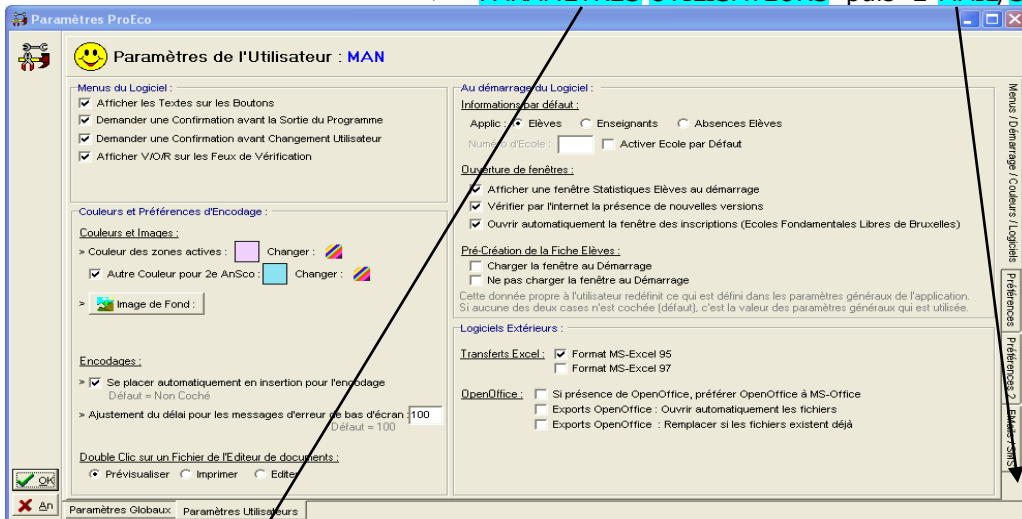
PARAMETRES UTILISATEURS puis 2 FINE

Paramètres ProEco

Paramètres de l'Utilisateur : MAN

Menus du Logiciel :
Afficher les Textes sur les Boutons
Demander une Confirmation avant la Sortie du Programme
Demander une Confirmation avant Changement Utilisateur
Afficher V/O/R sur les Feux de Vérification

Couleurs et Préférences d'Encodage :
Couleurs et Images :
> Couleur des zones actives : Changer :
Autre Couleur pour 2e AnSco : Changer :
> Image de Fond :

Encodages :
> Se placer automatiquement en insertion pour l'encodage
Défaut = Non Coché
> Ajustement du délai pour les messages d'erreur de bas d'écran : 100
Défaut = 100

Double Clic sur un Fichier de l'Editeur de documents :
Prévisualiser Imprimer Editer

Au démarrage du Logiciel :
Informations par défaut :
Applic : Elèves Enseignants Absences Elèves
Numéro d'Ecole : Activer Ecole par Défaut

Ouverture de fenêtres :
Afficher une fenêtre Statistiques Elèves au démarrage
Vérifier par l'internet la présence de nouvelles versions
Ouvrir automatiquement la fenêtre des inscriptions (Ecoles Fondamentales Libres de Bruxelles)

Pré-Création de la Fiche Elèves :
Charger la fenêtre au Démarrage
Ne pas charger la fenêtre au Démarrage
Cette donnée propre à l'utilisateur redéfinit ce qui est défini dans les paramètres généraux de l'application. Si aucune des deux cases n'est cochée (défaut), c'est la valeur des paramètres généraux qui est utilisée.

Logiciels Extérieurs :
Transferts Excel : Format MS-Excel 95
Format MS-Excel 97

OpenOffice : Si présence de OpenOffice, préférer OpenOffice à MS-Office
Exports OpenOffice : Ouvrir automatiquement les fichiers
Exports OpenOffice : Remplacer si les fichiers existent déjà

Menus / Démarrage / Couleurs / Logiciels
Préférences
Préférences 2
EMails / SMS

OK
An

Paramètres Globaux
Paramètres Utilisateurs